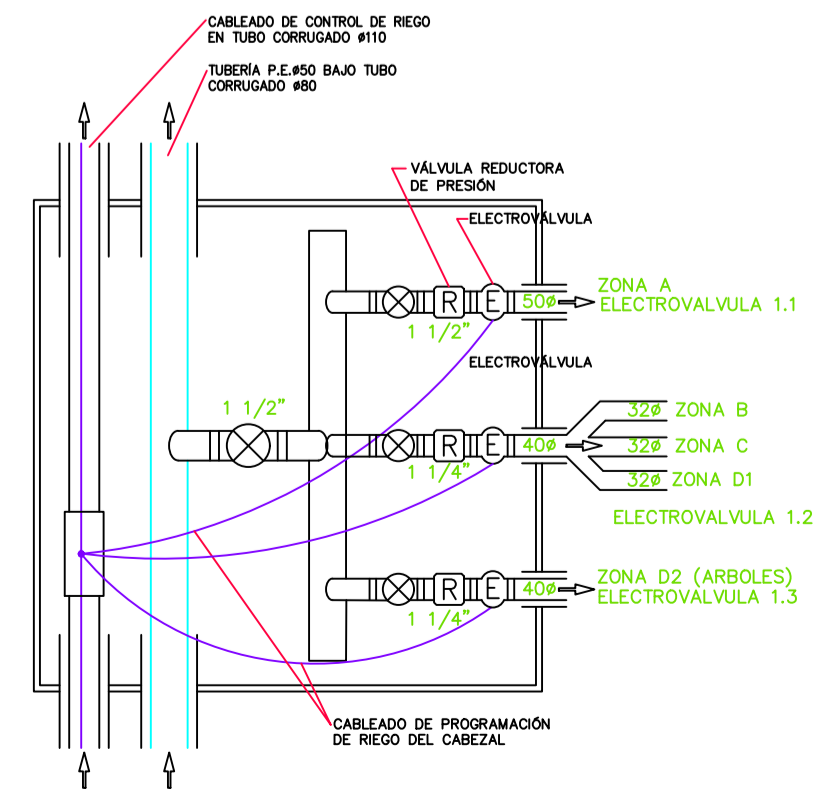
CABLEADO DE CONTROL DE RIEGO EN TUBO CORRUGADO ø110

TUBERÍA P.E.ø50 BAJO TUBO CORRUGADO ø80

VÁLVULA REDUCTORA DE PRESIÓN

ELECTROVÁLVULA

R E 50ø ZONA A ELECTROVALVULA 1.1

1 1/2"

ELECTROVÁLVULA

1 1/2"

R E 40ø

32ø ZONA B

32ø ZONA C

32ø ZONA D1

1 1/4"

ELECTROVALVULA 1.2

R E 40ø ZONA D2 (ARBOLES) ELECTROVALVULA 1.3

1 1/4"

CABLEADO DE PROGRAMACIÓN DE RIEGO DEL CABEZAL